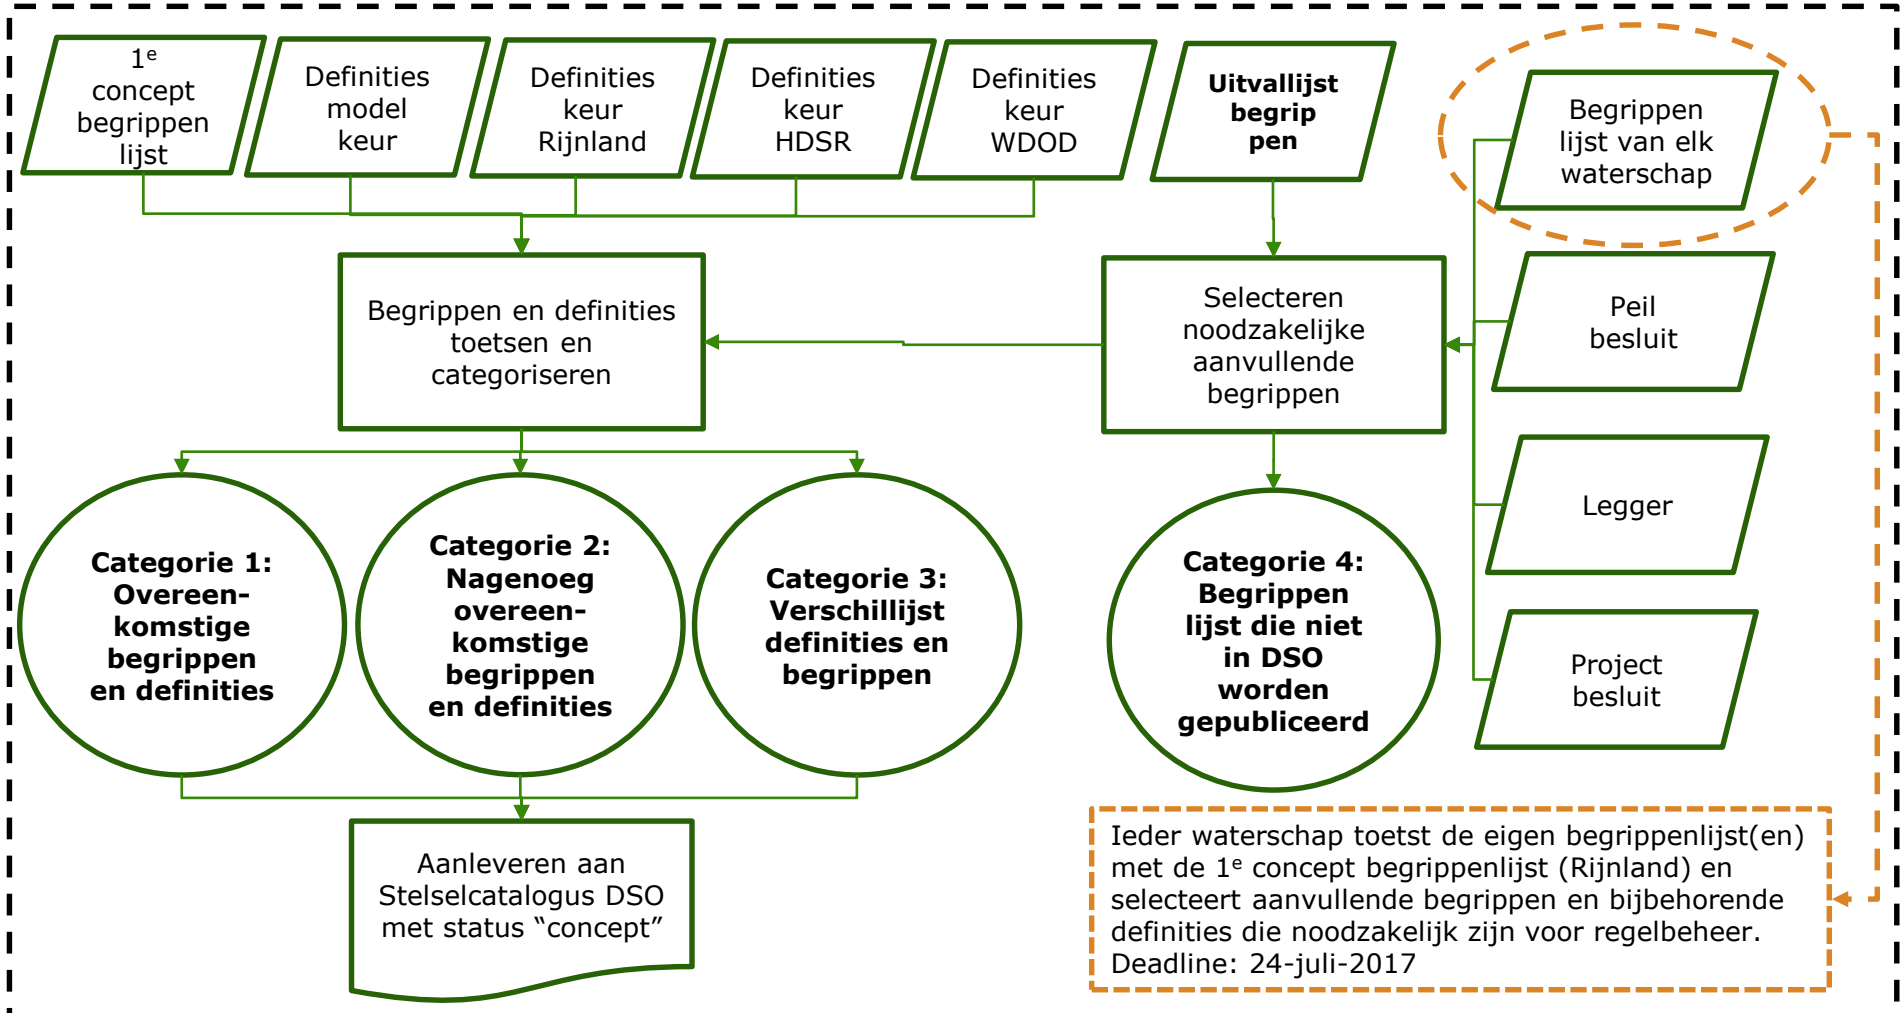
1$^{e}$ concept begrippen lijst

Definities model keur

Definities keur Rijnland

Definities keur HDSR

Definities keur WDOD

**Uitvallijst begrip pen**

Begrippen lijst van elk waterschap

Begrippen en definities toetsen en categoriseren

Selecteren noodzakelijke aanvullende begrippen

Peil besluit

Legger

Project besluit

**Categorie 1: Overeen-komstige begrippen en definities**

**Categorie 2: Nagenoeg overeen-komstige begrippen en definities**

**Categorie 3: Verschillijst definities en begrippen**

**Categorie 4: Begrippen lijst die niet in DSO worden gepubliceerd**

Aanleveren aan Stelselcatalogus DSO met status “concept”

Ieder waterschap toetst de eigen begrippenlijst(en) met de 1$^{e}$ concept begrippenlijst (Rijnland) en selecteert aanvullende begrippen en bijbehorende definities die noodzakelijk zijn voor regelbeheer. Deadline: 24-juli-2017